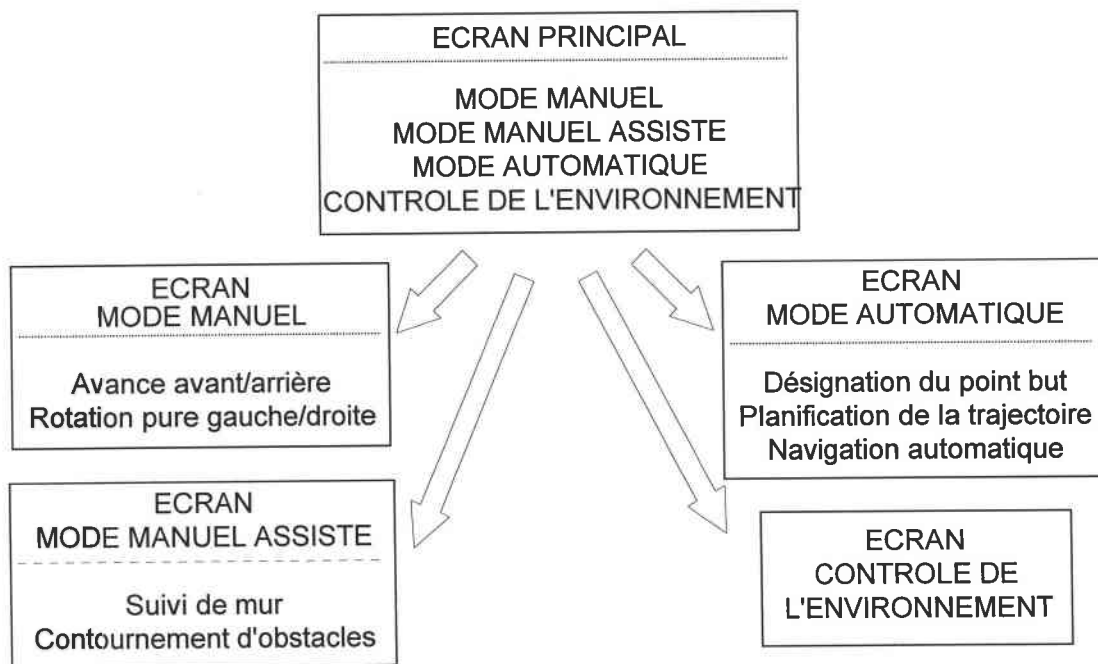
ECRAN PRINCIPAL

MODE MANUEL
MODE MANUEL ASSISTE
MODE AUTOMATIQUE
CONTROLE DE L'ENVIRONNEMENT

ECRAN
MODE MANUEL

Avance avant/arrière
Rotation pure gauche/droite

ECRAN
MODE AUTOMATIQUE

Désignation du point but
Planification de la trajectoire
Navigation automatique

ECRAN
MODE MANUEL ASSISTE

Suivi de mur
Contournement d'obstacles

ECRAN
CONTROLE DE
L'ENVIRONNEMENT